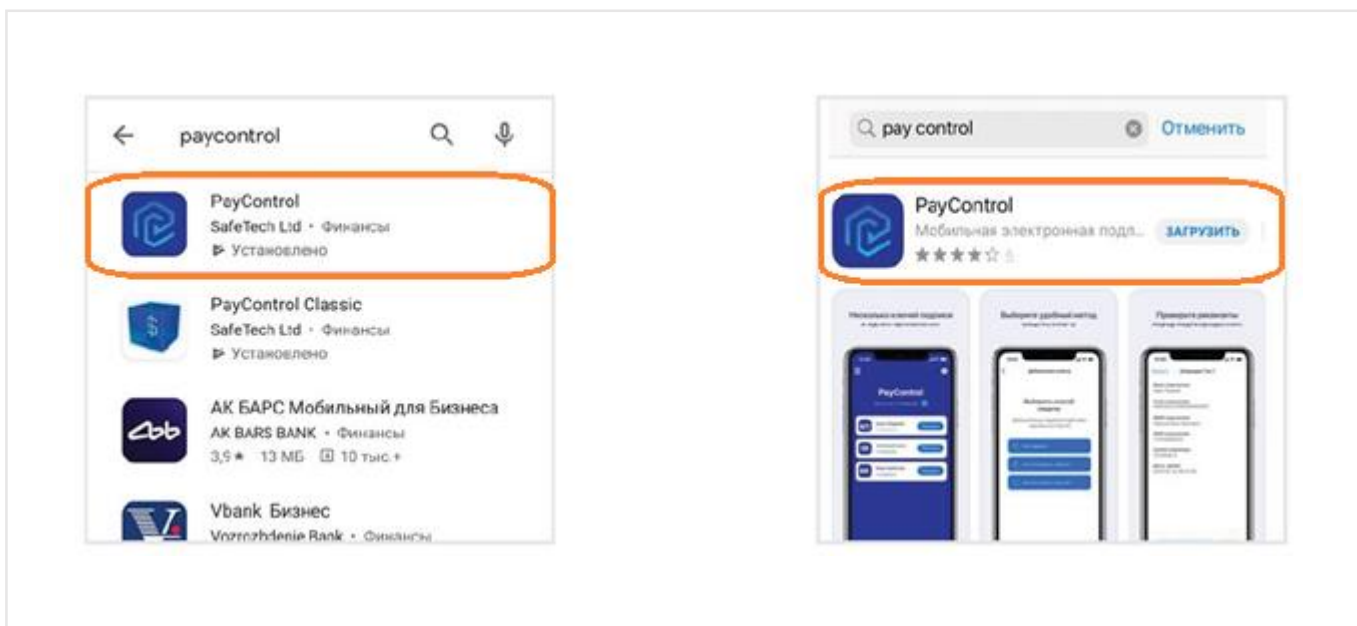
paycontrol

PayControl
SafeTech Ltd • Финансы
Установлено

PayControl Classic
SafeTech Ltd • Финансы
Установлено

АК БАРС Мобильный для Бизнеса
AK BARS BANK • Финансы
3,9★ 13 МБ 10 тыс.+

Vbank Бизнес
Vozrozhdenie Bank • Финансы

pay control
Отменить

PayControl
Мобильная электронная подп...
ЗАГРУЗИТЬ
5

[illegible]

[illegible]

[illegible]

PayControl